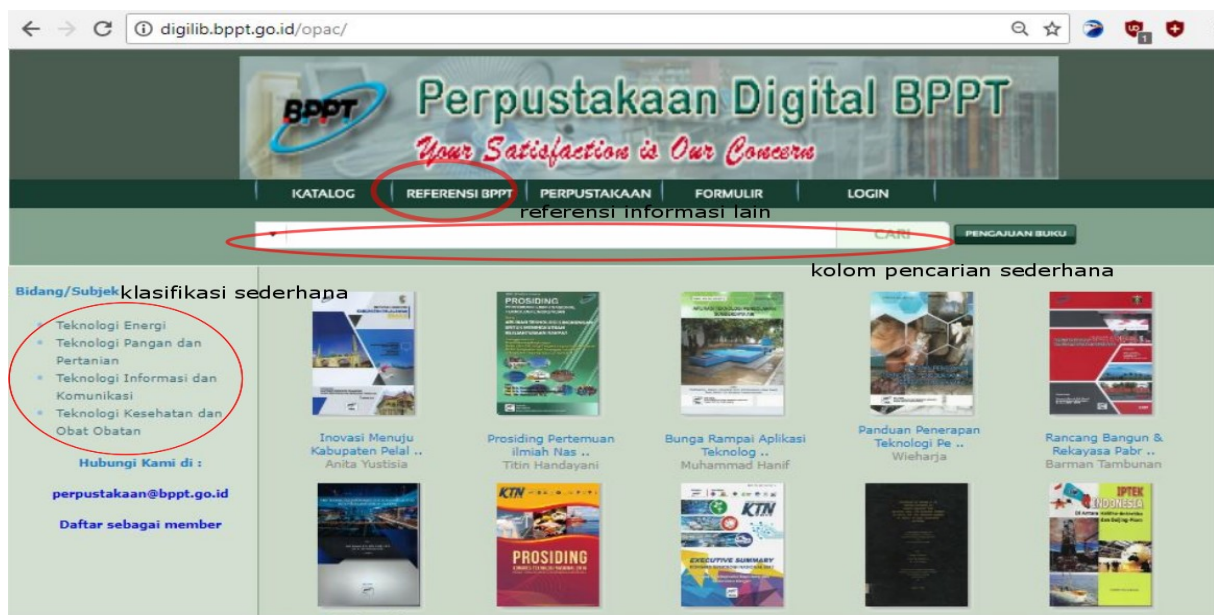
digilib.bppt.go.id/opac/

BPPT Perpustakaan Digital BPPT
Your Satisfaction is Our Concern

KATALOG | REFERENSI BPPT | PERPUSTAKAAN | FORMULIR | LOGIN

referensi informasi lain

CARI PENGAJUAN BUKU

kolom pencarian sederhana

Bidang/Subjek klasifikasi sederhana

- Teknologi Energi
- Teknologi Pangan dan Pertanian
- Teknologi Informasi dan Komunikasi
- Teknologi Kesehatan dan Obat Obatan

Hubungi Kami di :

perpustakaan@bppt.go.id

Daftar sebagai member

PROSIDING

Inovasi Menuju Kabupaten Pelal ..
Anita Yustisia

Prosiding Pertemuan Ilmiah Nas ..
Titin Handayani

Bunga Rampai Aplikasi Teknolog ..
Muhammad Hanif

Panduan Penerapan Teknologi Pe ..
Wieharja

Rancang Bangun & Rekayasa Pabr ..
Barman Tambunan

KTN
PROSIDING

KTN
EXECUTIVE SUMMARY

IPTEK INDONESIA